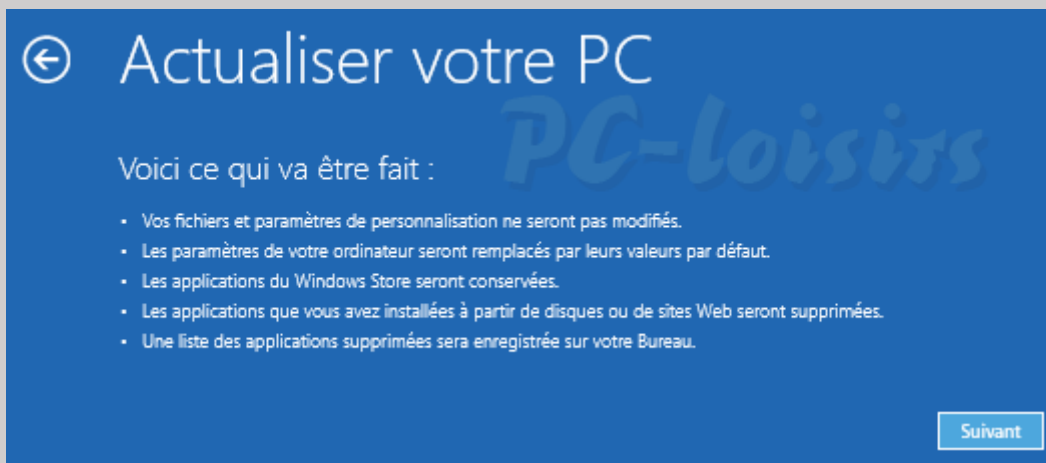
Actualiser votre PC

PC-loisirs

Voici ce qui va être fait :

• Vos fichiers et paramètres de personnalisation ne seront pas modifiés.
• Les paramètres de votre ordinateur seront remplacés par leurs valeurs par défaut.
• Les applications du Windows Store seront conservées.
• Les applications que vous avez installées à partir de disques ou de sites Web seront supprimées.
• Une liste des applications supprimées sera enregistrée sur votre Bureau.

Suivant